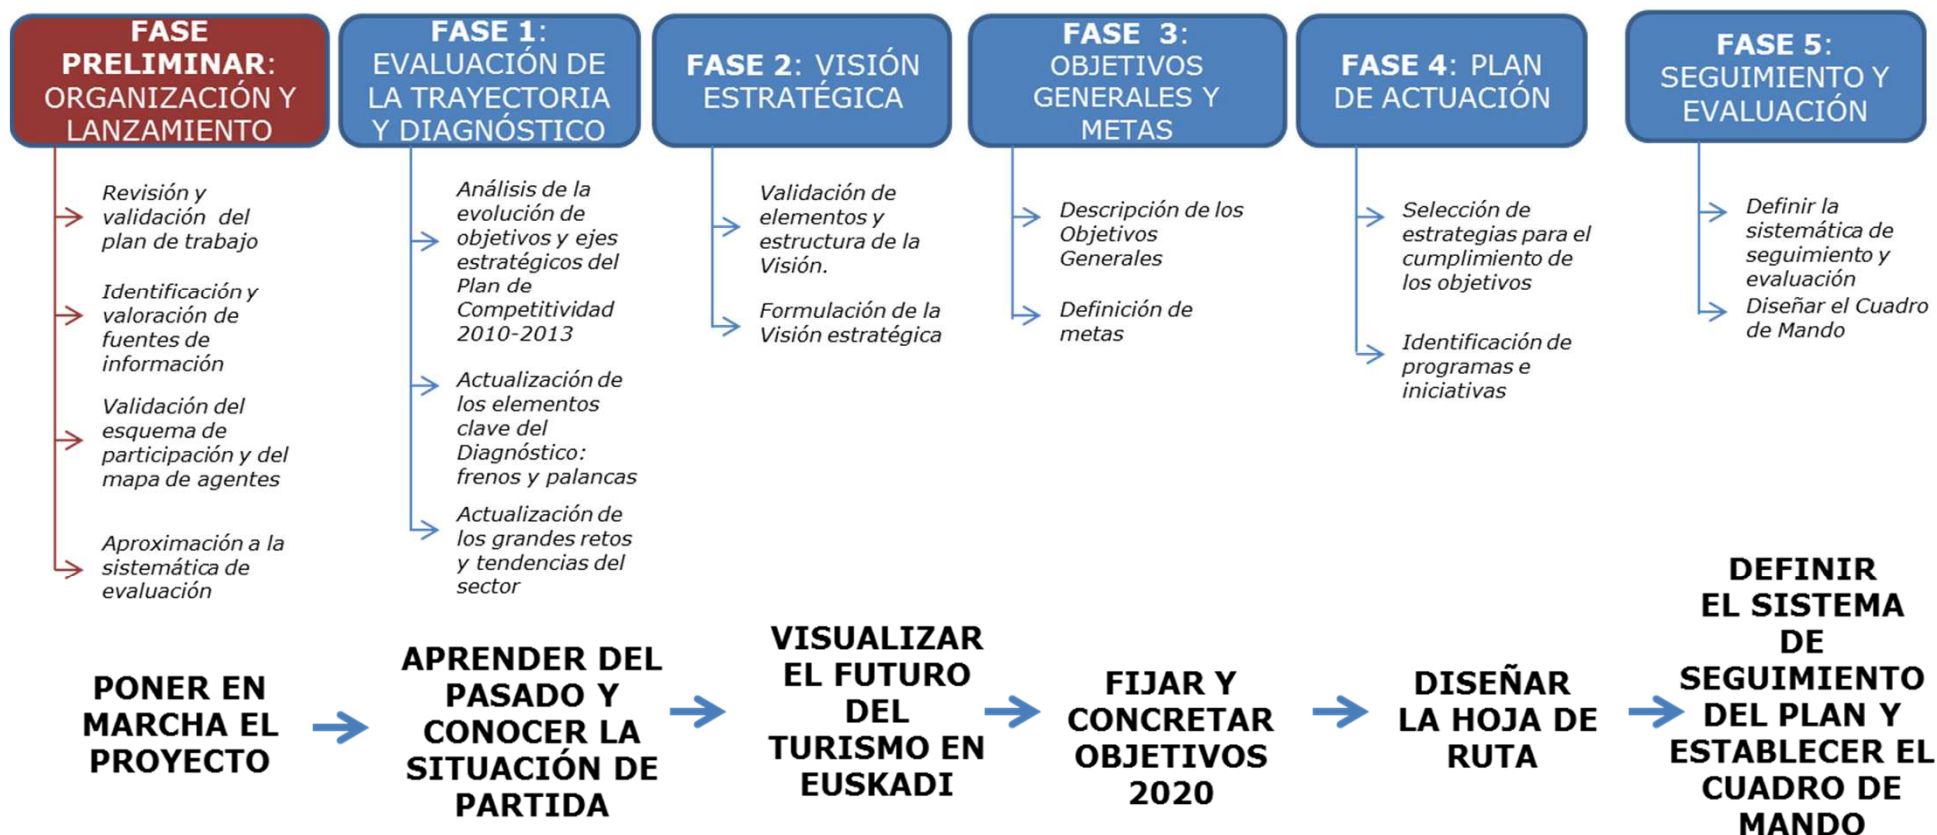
FASE PRELIMINAR: ORGANIZACIÓN Y LANZAMIENTO

Revisión y validación del plan de trabajo

Identificación y valoración de fuentes de información

Validación del esquema de participación y del mapa de agentes

Aproximación a la sistemática de evaluación

FASE 1: EVALUACIÓN DE LA TRAYECTORIA Y DIAGNÓSTICO

Análisis de la evolución de objetivos y ejes estratégicos del Plan de Competitividad 2010-2013

Actualización de los elementos clave del Diagnóstico: frenos y palancas

Actualización de los grandes retos y tendencias del sector

FASE 2: VISIÓN ESTRATÉGICA

Validación de elementos y estructura de la Visión.

Formulación de la Visión estratégica

FASE 3: OBJETIVOS GENERALES Y METAS

Descripción de los Objetivos Generales

Definición de metas

FASE 4: PLAN DE ACTUACIÓN

Selección de estrategias para el cumplimiento de los objetivos

Identificación de programas e iniciativas

FASE 5: SEGUIMIENTO Y EVALUACIÓN

Definir la sistemática de seguimiento y evaluación

Diseñar el Cuadro de Mando

PONER EN MARCHA EL PROYECTO

APRENDER DEL PASADO Y CONOCER LA SITUACIÓN DE PARTIDA

VISUALIZAR EL FUTURO DEL TURISMO EN EUSKADI

FIJAR Y CONCRETAR OBJETIVOS 2020

DISEÑAR LA HOJA DE RUTA

DEFINIR EL SISTEMA DE SEGUIMIENTO DEL PLAN Y ESTABLECER EL CUADRO DE MANDO